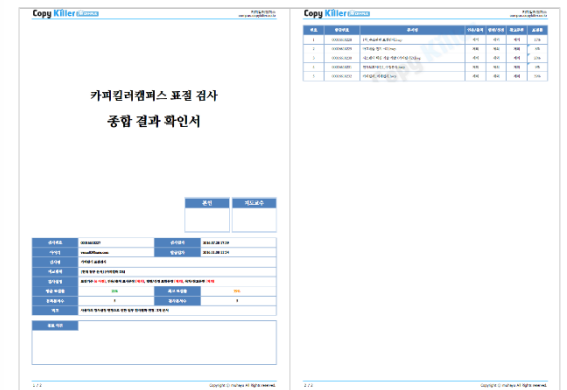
Copy Killer

카피킬러캠퍼스 표절 검사

종합 결과 확인서

본인

지도교수

| 문서번호 | 0000000007 | 검사일자 | 2016.07.28 17:39 |
|---|---|---|---|
| 아이디 | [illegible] | 발급일자 | 2016.11.08 11:24 |
| 검사명 | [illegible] | | |
| 제출문헌 | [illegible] | | |
| 검사설정 | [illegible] | | |
| 전체 표절률 | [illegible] | 표시 표절률 | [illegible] |
| 전체문장수 | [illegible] | 표절문장수 | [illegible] |
| 비고 | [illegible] | | |

종합 의견

1 / 2

Copyright (c) muhayu All Rights reserved.

Copy Killer

| 번호 | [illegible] | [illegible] | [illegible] | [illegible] | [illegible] | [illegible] |
|---|---|---|---|---|---|---|
| 1 | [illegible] | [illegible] | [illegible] | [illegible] | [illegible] | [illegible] |
| 2 | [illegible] | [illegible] | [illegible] | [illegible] | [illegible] | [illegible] |
| 3 | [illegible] | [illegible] | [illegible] | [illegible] | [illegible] | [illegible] |
| 4 | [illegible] | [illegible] | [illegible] | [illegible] | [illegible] | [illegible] |
| 5 | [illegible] | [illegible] | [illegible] | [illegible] | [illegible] | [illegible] |

2 / 2

Copyright (c) muhayu All Rights reserved.